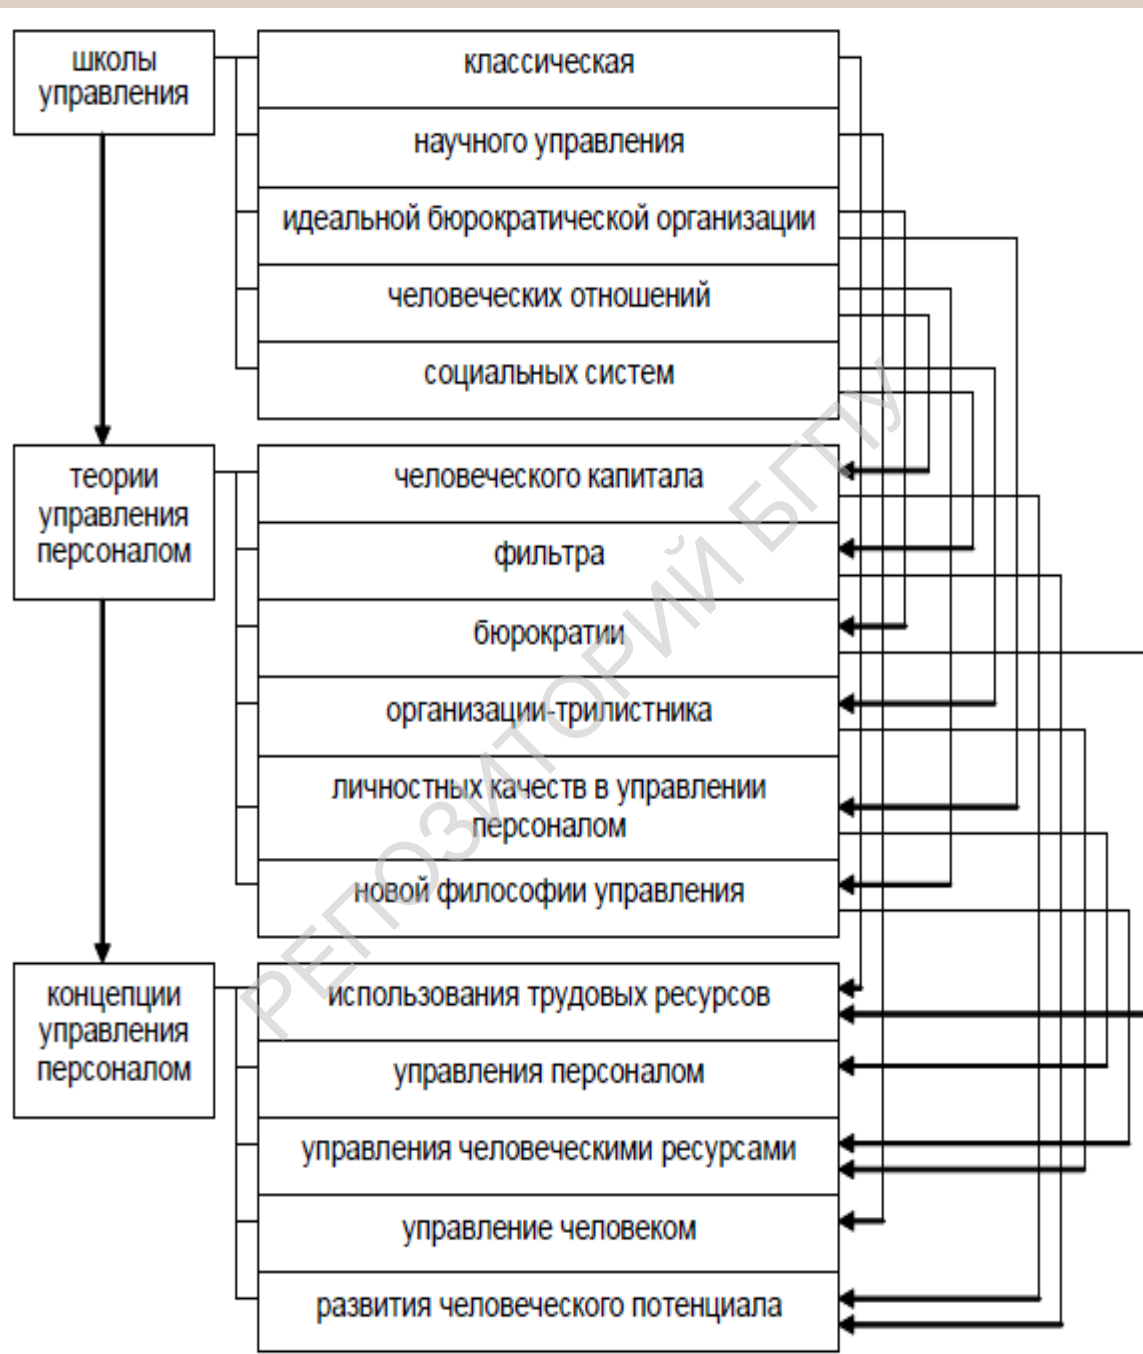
школы управления

классическая

научного управления

идеальной бюрократической организации

человеческих отношений

социальных систем

теории управления персоналом

человеческого капитала

фильтра

бюрократии

организации-трилистника

личностных качеств в управлении персоналом

новой философии управления

концепции управления персоналом

использования трудовых ресурсов

управления персоналом

управления человеческими ресурсами

управление человеком

развития человеческого потенциала

РЕПОЗИТОРИЙ БГПУ